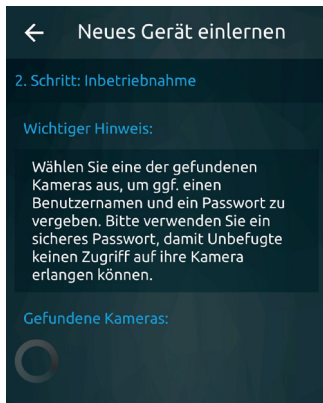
Neues Gerät einlernen

2. Schritt: Inbetriebnahme

Wichtiger Hinweis:

Wählen Sie eine der gefundenen Kameras aus, um ggf. einen Benutzernamen und ein Passwort zu vergeben. Bitte verwenden Sie ein sicheres Passwort, damit Unbefugte keinen Zugriff auf ihre Kamera erlangen können.

Gefundene Kameras: